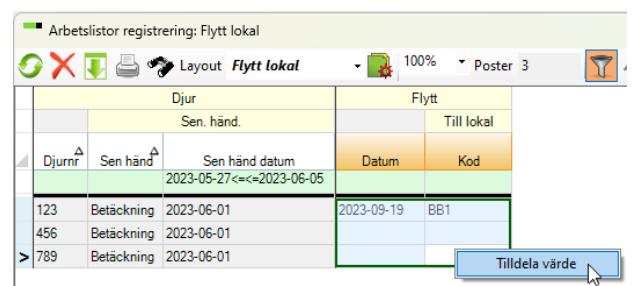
Arbetslistor registrering: Flytt lokal

Layout Flytt lokal 100% Poster 3

| Djur | | | Flytt | |
|---|---|---|---|---|
| | Sen. händ. | | | Till lokal |
| Djurnr | Sen händ | Sen händ datum | Datum | Kod |
| | | 2023-05-27<=<=2023-06-05 | | |
| 123 | Betäckning | 2023-06-01 | 2023-09-19 | BB1 |
| 456 | Betäckning | 2023-06-01 | | |
| > 789 | Betäckning | 2023-06-01 | | |

Tilldela värde